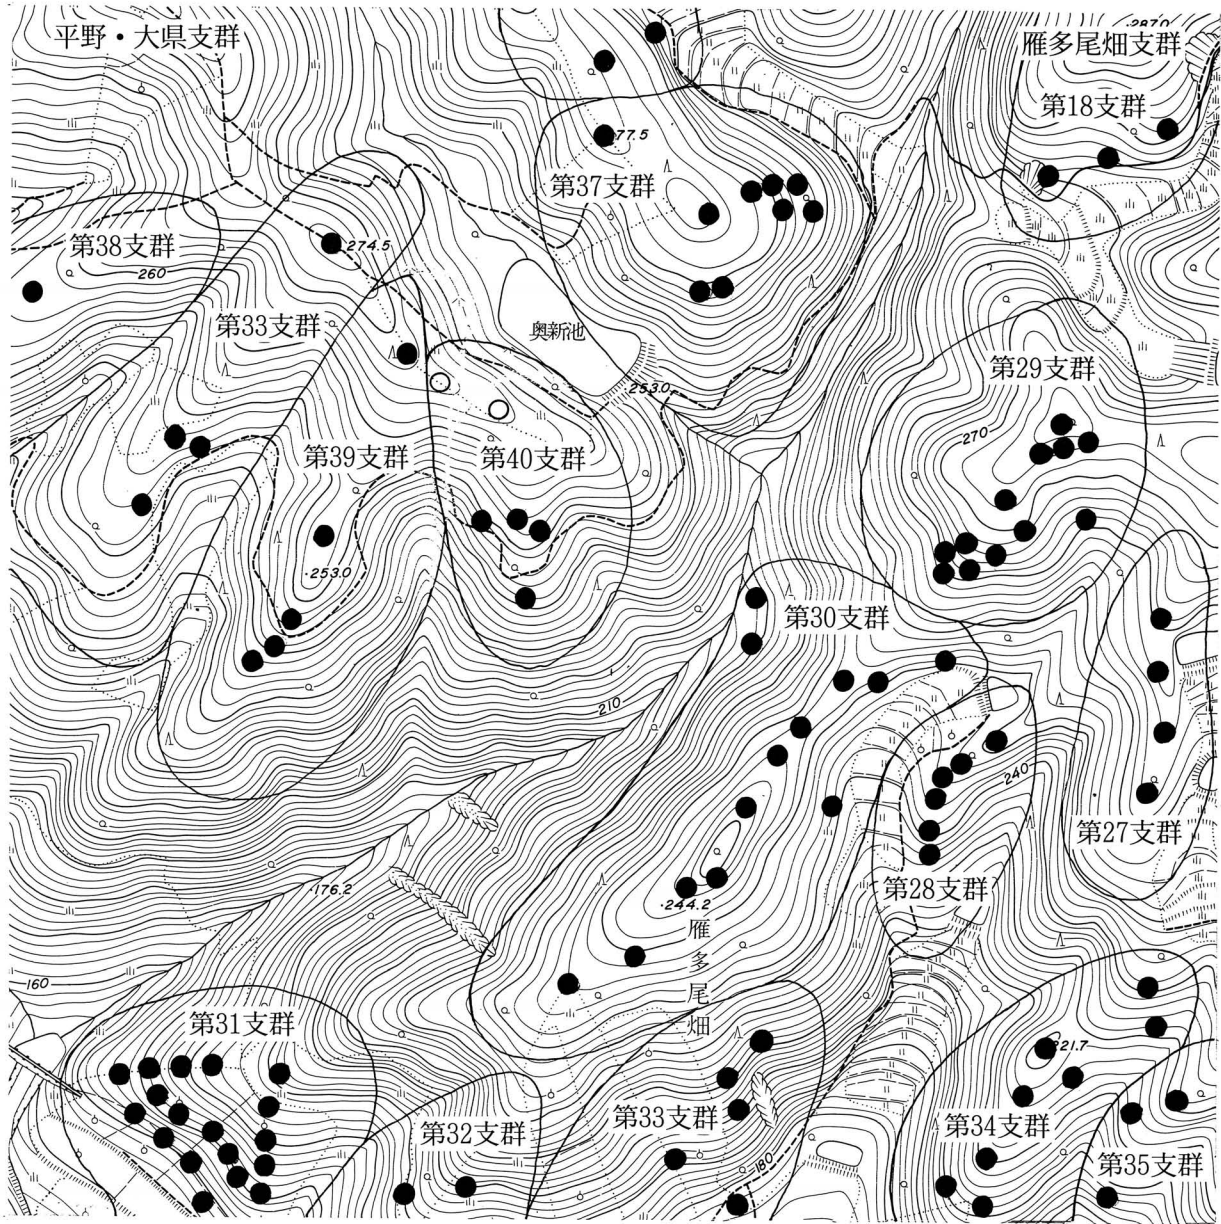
平野・大県支群
287.0
雁多尾畑支群
第18支群
277.5
第37支群
第38支群
274.5
260
奥新池
第33支群
253.0
第29支群
270
第39支群
第40支群
253.0
第30支群
210
240
第27支群
176.2
244.2
第28支群
雁
多
尾
畑
160
221.7
第31支群
第32支群
第33支群
180
第34支群
第35支群